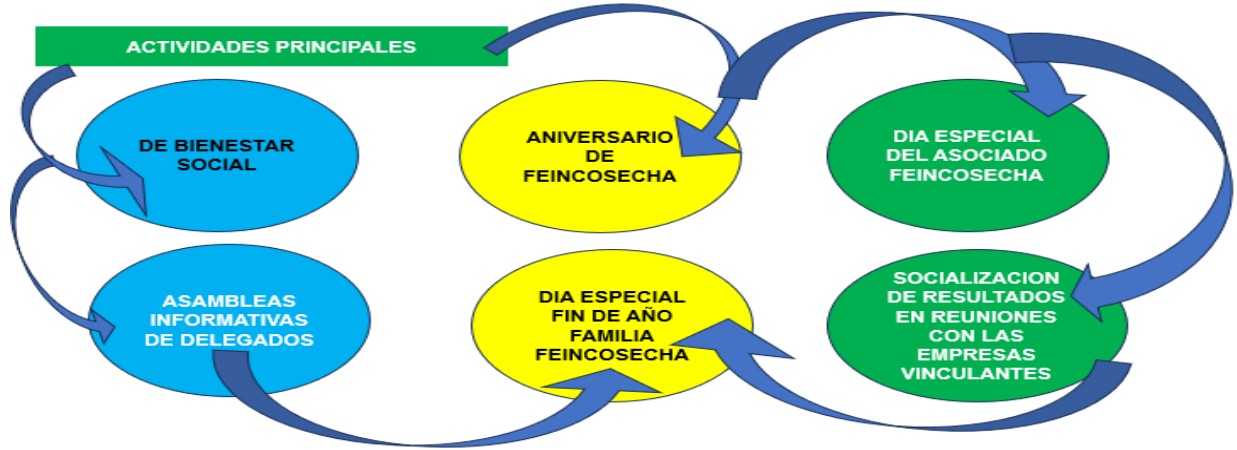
ACTIVIDADES PRINCIPALES

DE BIENESTAR SOCIAL

ANIVERSARIO DE FEINCOSECHA

DIA ESPECIAL DEL ASOCIADO FEINCOSECHA

ASAMBLEAS INFORMATIVAS DE DELEGADOS

DIA ESPECIAL FIN DE AÑO FAMILIA FEINCOSECHA

SOCIALIZACION DE RESULTADOS EN REUNIONES CON LAS EMPRESAS VINCULANTES